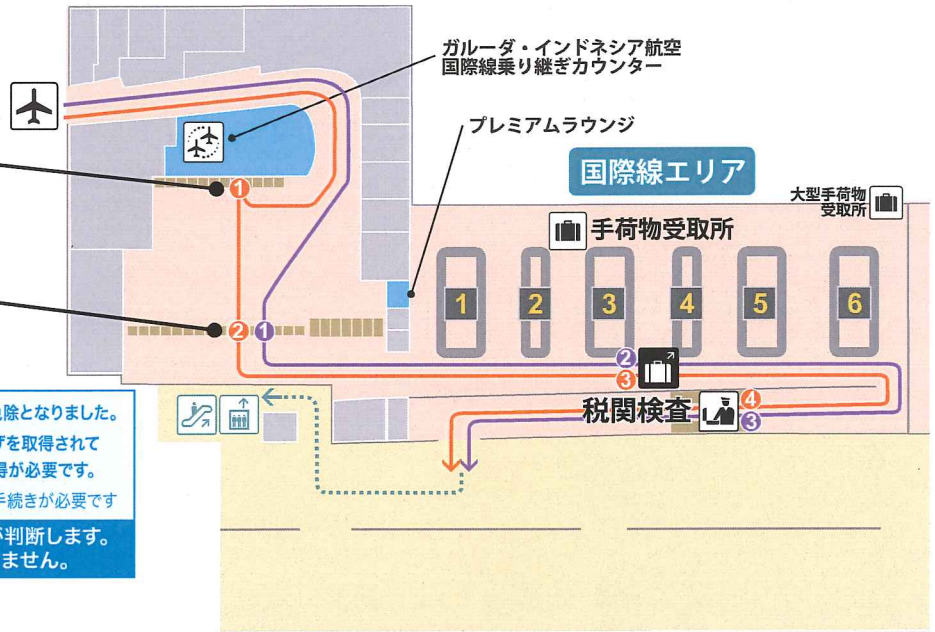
ガルーダ・インドネシア航空
国際線乗り継ぎカウンター

プレミアムラウンジ

国際線エリア

大型手荷物
受取所

手荷物受取所

1
1
2
2
3
4
5
6
2
3
4
3

税関検査

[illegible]除となりました。
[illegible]ザを取得されて
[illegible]得が必要です。
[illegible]手続きが必要です
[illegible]判断します。
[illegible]ません。